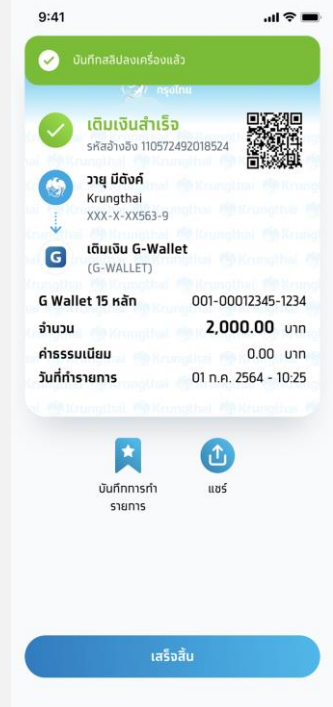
9:41

บันทึกสลิปลงเครื่องแล้ว

กรุงไทย

เติมเงินสำเร็จ
รหัสอ้างอิง 110572492018524

วายุ มีตังค์
Krungthai
XXX-X-XX563-9

เติมเงิน G-Wallet
(G-WALLET)

G Wallet 15 หลัก 001-00012345-1234
จำนวน 2,000.00 บาท
ค่าธรรมเนียม 0.00 บาท
วันที่ทำรายการ 01 ก.ค. 2564 - 10:25

บันทึกการทำรายการ

แชร์

เสร็จสิ้น